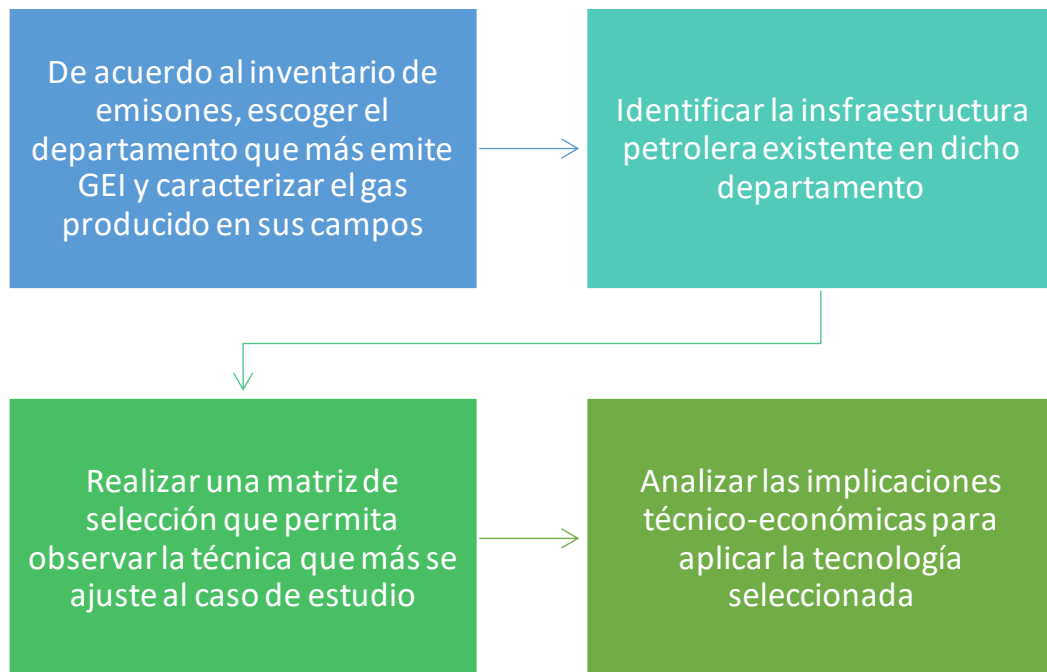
De acuerdo al inventario de emisones, escoger el departamento que más emite GEI y caracterizar el gas producido en sus campos

Identificar la insfraestructura petrolera existente en dicho departamento

Realizar una matriz de selección que permita observar la técnica que más se ajuste al caso de estudio

Analizar las implicaciones técnico-económicas para aplicar la tecnología seleccionada